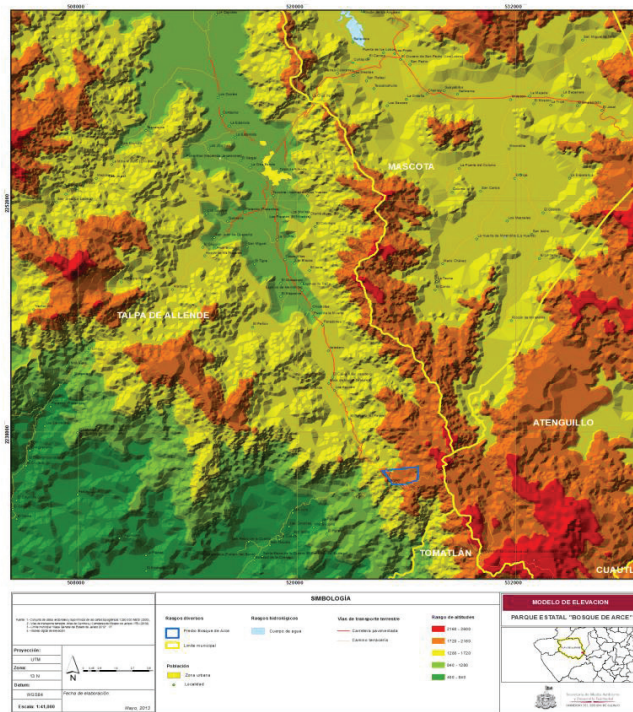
508000
520000
532000
MASCOTA
TALPA DE ALLENDE
ATENGUILLO
TOMATLÁN
CUAUTLA
508000
520000
532000
SIMBOLOGÍA
Rasgos diversos
Predio Bosque de Arce
Límite municipal
Población
Zona urbana
Localidad
Rasgos hidrológicos
Cuerpo de agua
Vías de transporte terrestre
Carretera pavimentada
Camino terracería
Rangos de altitudes
2180 - 2600
1720 - 2180
1200 - 1720
840 - 1200
450 - 840
Proyección:
UTM
Zona:
13 N
Datum:
WGS84
Escala: 1:41,000
N
Fecha de elaboración:
Marzo, 2013
MODELO DE ELEVACIÓN
PARQUE ESTATAL "BOSQUE DE ARCE"